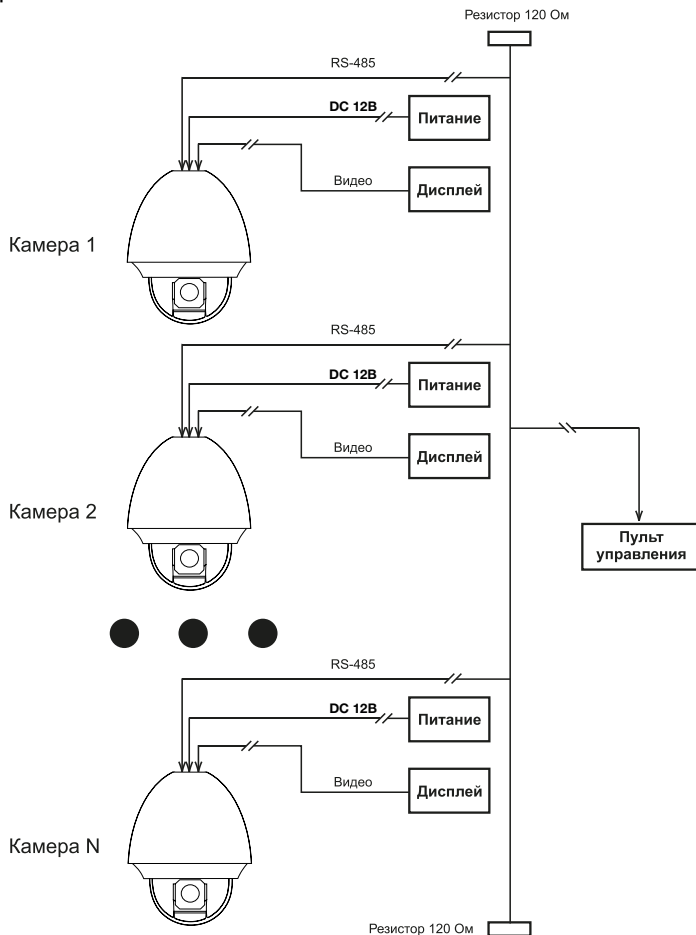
Резистор 120 Ом

RS-485

DC 12B

Питание

Видео

Дисплей

Камера 1

RS-485

DC 12B

Питание

Видео

Дисплей

Камера 2

Пульт управления

RS-485

DC 12B

Питание

Видео

Дисплей

Камера N

Резистор 120 Ом